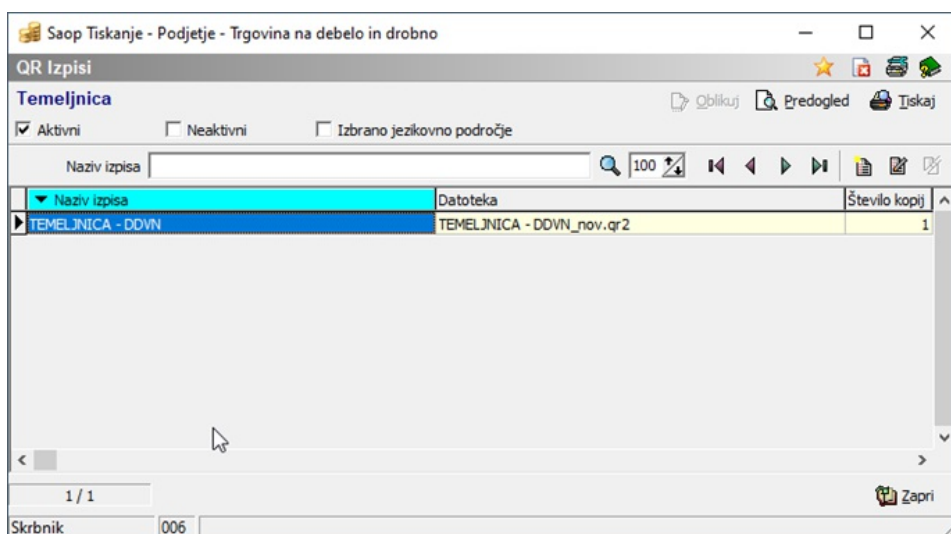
Saop Tiskanje - Podjetje - Trgovina na debelo in drobno

QR Izpisi

Temeljnica

Oblikuj Predogled Tiskaj

Aktivni Neaktivni Izbrano jezikovno področje

Naziv izpisa

100

| Naziv izpisa | Datoteka | Število kopij |
|---|---|---|
| TEMELJNICA - DDVN | TEMELJNICA - DDVN_nov.qr2 | 1 |

1 / 1

Zapri

Skrbnik 006